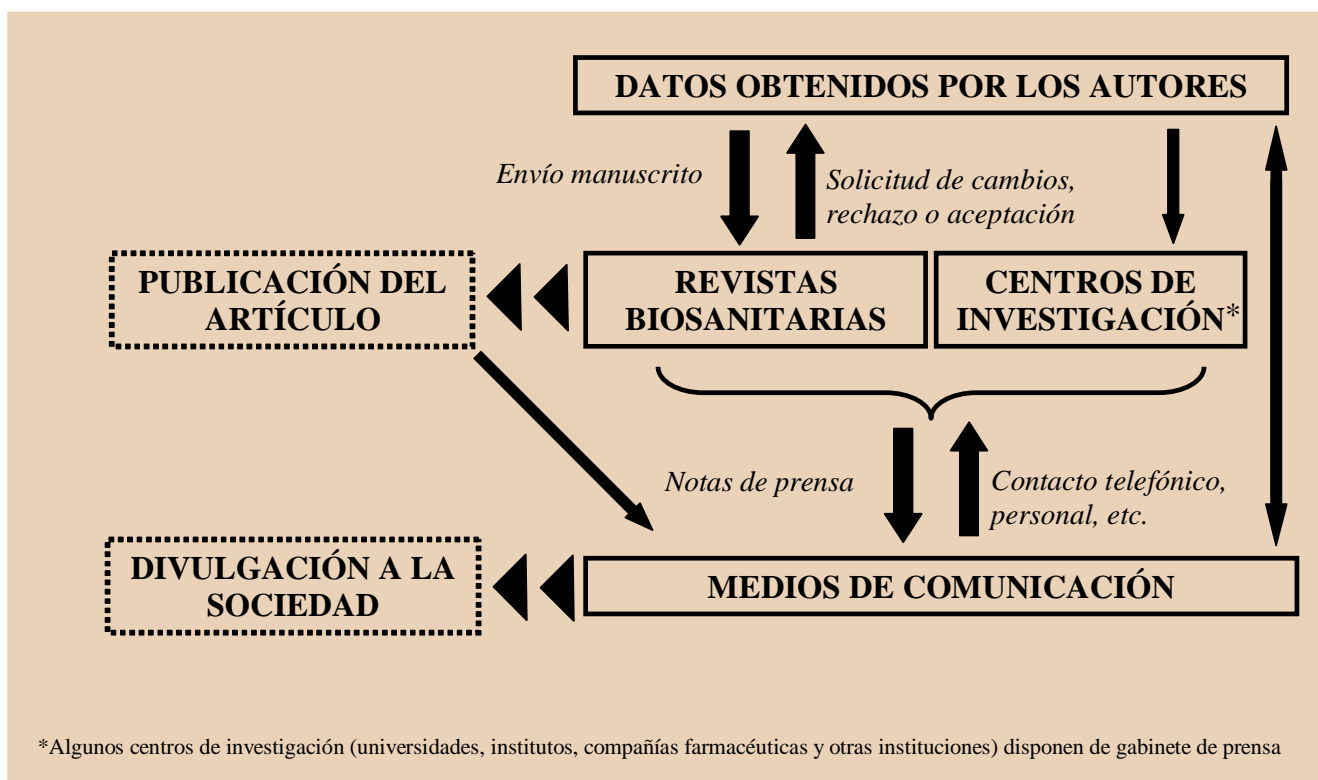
DATOS OBTENIDOS POR LOS AUTORES

Envío manuscrito

Solicitud de cambios, rechazo o aceptación

PUBLICACIÓN DEL ARTÍCULO

REVISTAS BIOSANITARIAS

CENTROS DE INVESTIGACIÓN*

Notas de prensa

Contacto telefónico, personal, etc.

DIVULGACIÓN A LA SOCIEDAD

MEDIOS DE COMUNICACIÓN

*Algunos centros de investigación (universidades, institutos, compañías farmacéuticas y otras instituciones) disponen de gabinete de prensa